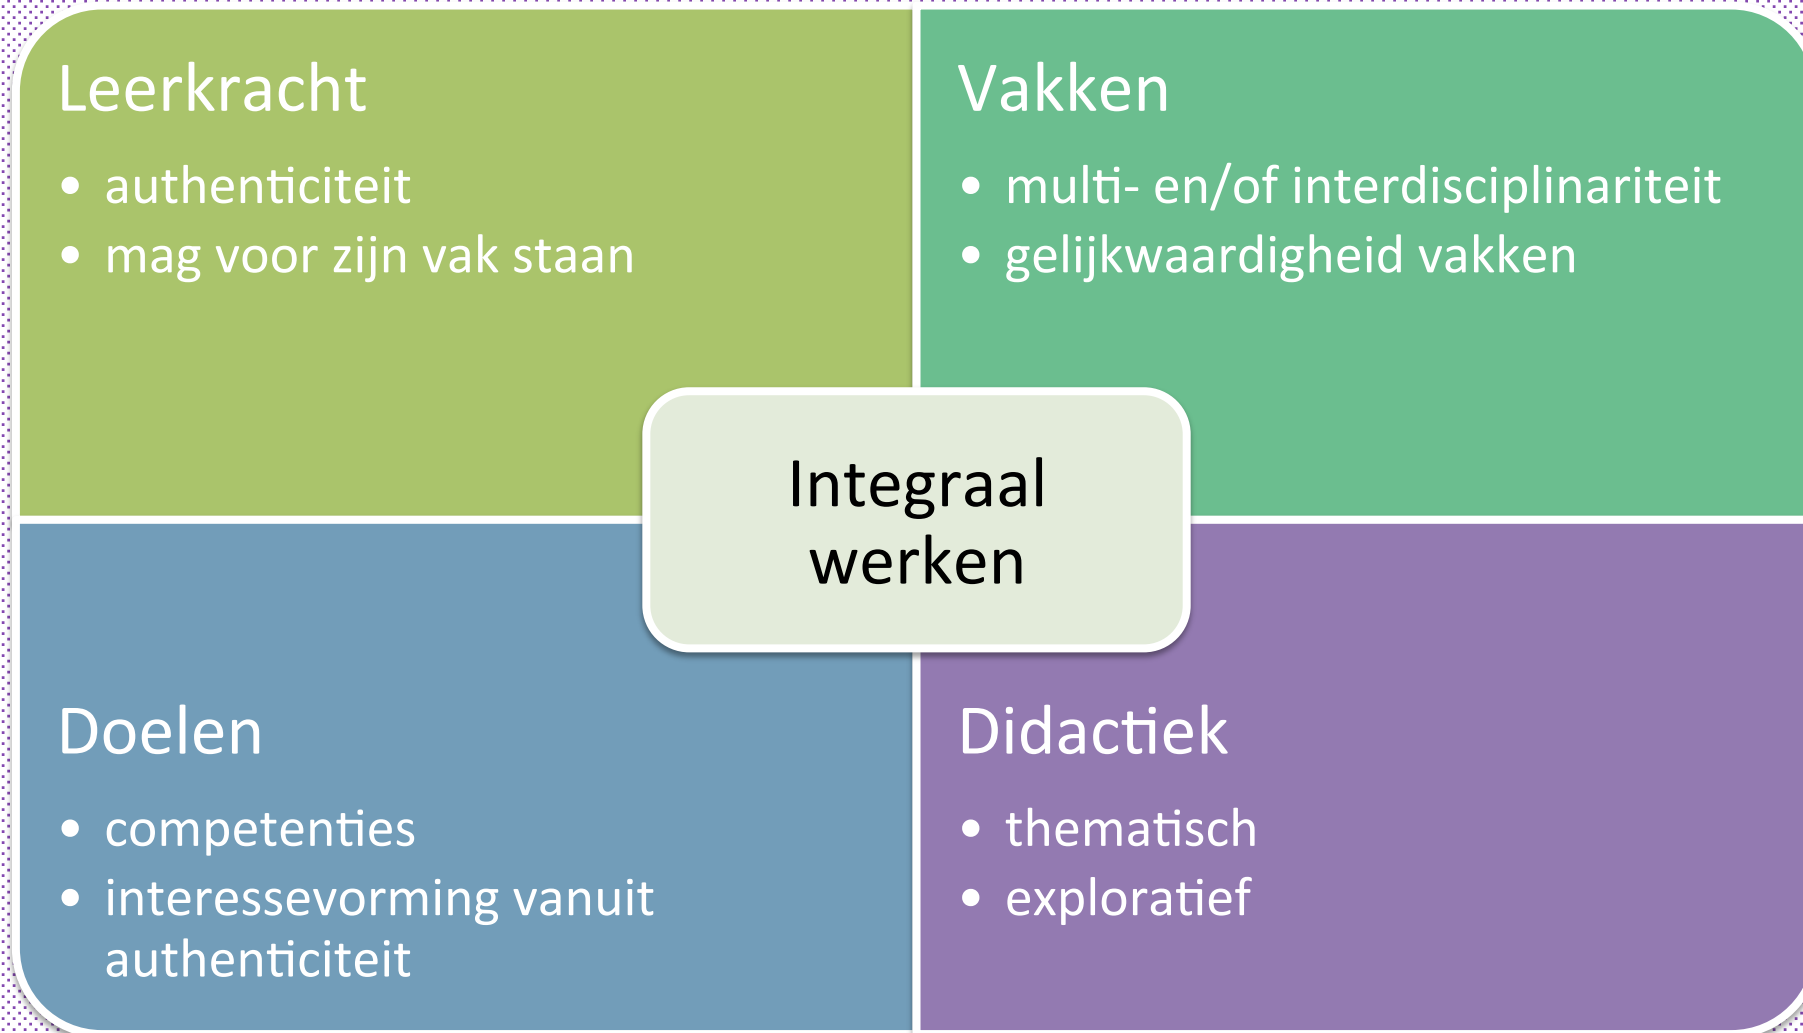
Leerkracht

- authenticiteit
- mag voor zijn vak staan

Vakken

- multi- en/of interdisciplinariteit
- gelijkwaardigheid vakken

Integraal werken

Doelen

- competenties
- interessevorming vanuit authenticiteit

Didactiek

- thematisch
- exploratief